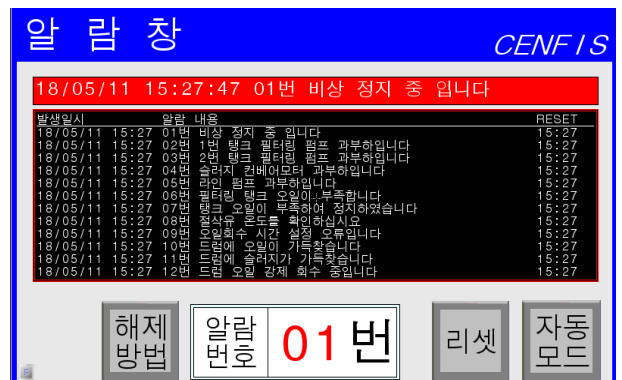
알 람 창

CENFIS

18/05/11 15:27:47 01번 비상 정지 중 입니다

| 발생일시 | 알람 내용 | RESET |
|---|---|---|
| 18/05/11 15:27 | 01번 비상 정지 중 입니다 | 15:27 |
| 18/05/11 15:27 | 02번 1번 탱크 필터링 펌프 과부하입니다 | 15:27 |
| 18/05/11 15:27 | 03번 2번 탱크 필터링 펌프 과부하입니다 | 15:27 |
| 18/05/11 15:27 | 04번 슬러지 컨베어모터 과부하입니다 | 15:27 |
| 18/05/11 15:27 | 05번 라인 펌프 과부하입니다 | 15:27 |
| 18/05/11 15:27 | 06번 필터링 탱크 오일이 부족합니다 | 15:27 |
| 18/05/11 15:27 | 07번 탱크 오일이 부족하여 정지하였습니다 | 15:27 |
| 18/05/11 15:27 | 08번 절삭유 온도를 확인하십시요 | 15:27 |
| 18/05/11 15:27 | 09번 오일회수 시간 설정 오류입니다 | 15:27 |
| 18/05/11 15:27 | 10번 드럼에 오일이 가득찼습니다 | 15:27 |
| 18/05/11 15:27 | 11번 드럼에 슬러지가 가득찼습니다 | 15:27 |
| 18/05/11 15:27 | 12번 드럼 오일 강제 회수 중입니다 | 15:27 |

해제 방법

알람 번호 01 번

리셋

자동 모드